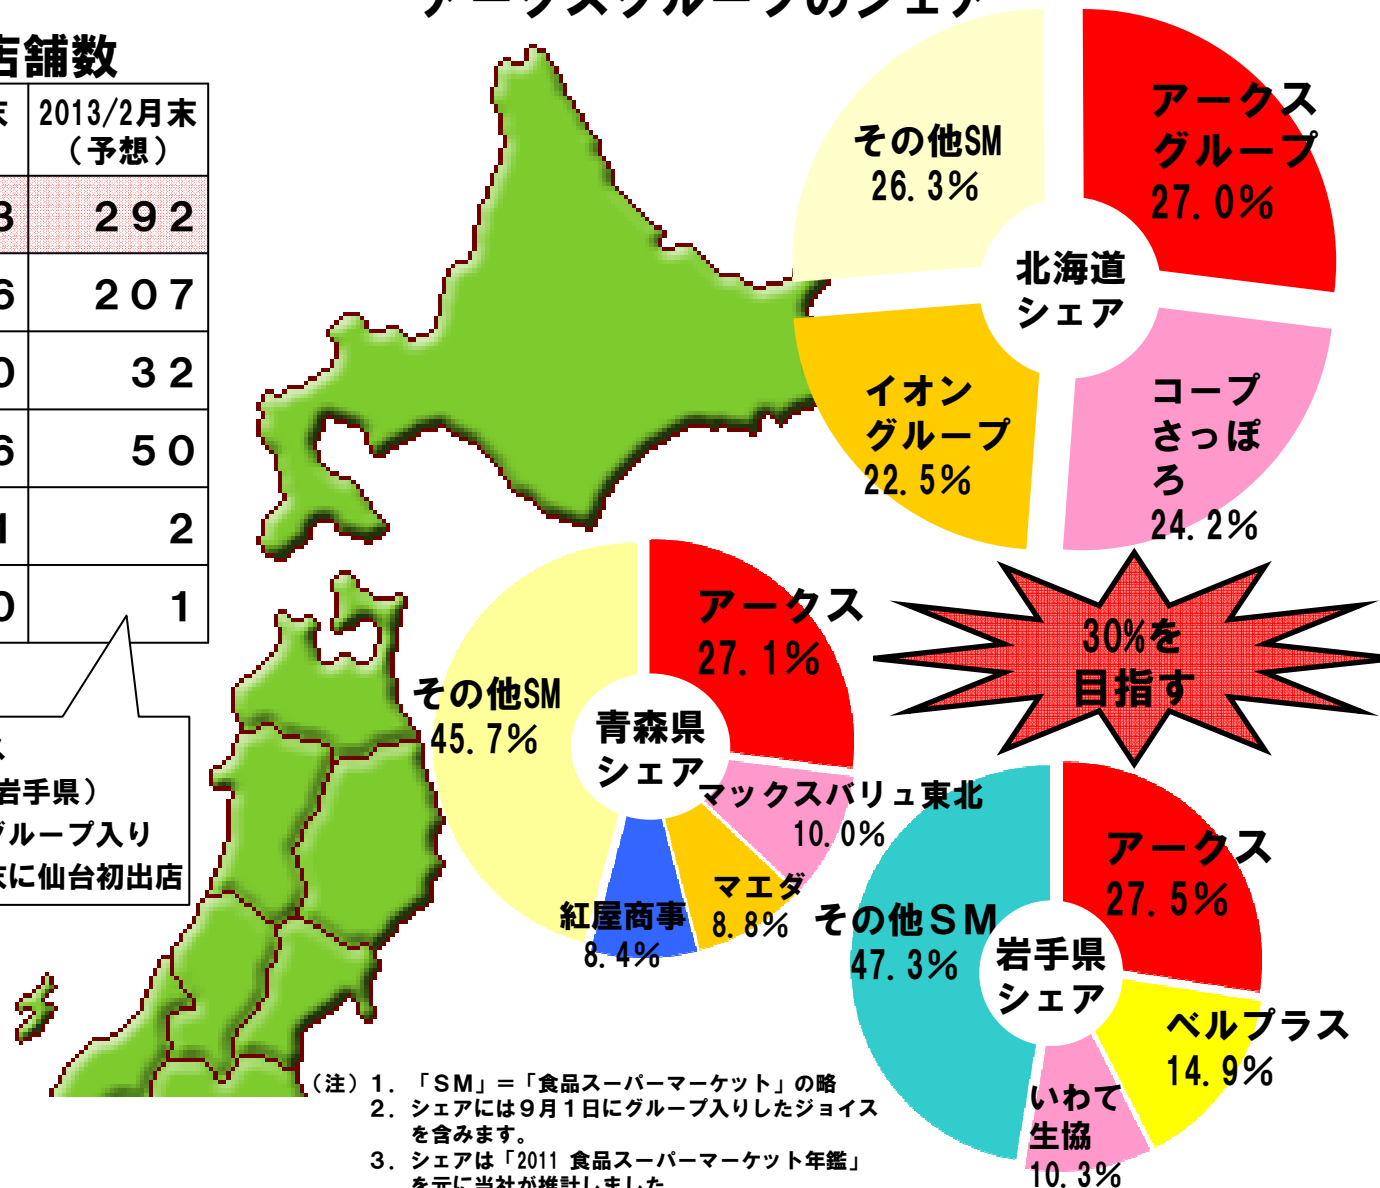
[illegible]舗数

| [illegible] | 2013/2月末（予想） |
|---|---|
| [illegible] | 292 |
| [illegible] | 207 |
| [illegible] | 32 |
| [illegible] | 50 |
| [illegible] | 2 |
| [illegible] | 1 |

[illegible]
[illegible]岩手県）
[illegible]グループ入り
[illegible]末に仙台初出店

アークスグループのシェア

アークスグループ 27.0%
その他SM 26.3%
北海道シェア
イオングループ 22.5%
コープさっぽろ 24.2%

30%を目指す

アークス 27.1%
その他SM 45.7%
青森県シェア
マックスバリュ東北 10.0%
マエダ 8.8%
紅屋商事 8.4%

アークス 27.5%
その他ＳＭ 47.3%
岩手県シェア
ベルプラス 14.9%
いわて生協 10.3%

（注）１．「ＳＭ」＝「食品スーパーマーケット」の略
２．シェアには９月１日にグループ入りしたジョイスを含みます。
３．シェアは「2011 食品スーパーマーケット年鑑」を元に当社が推計しました。